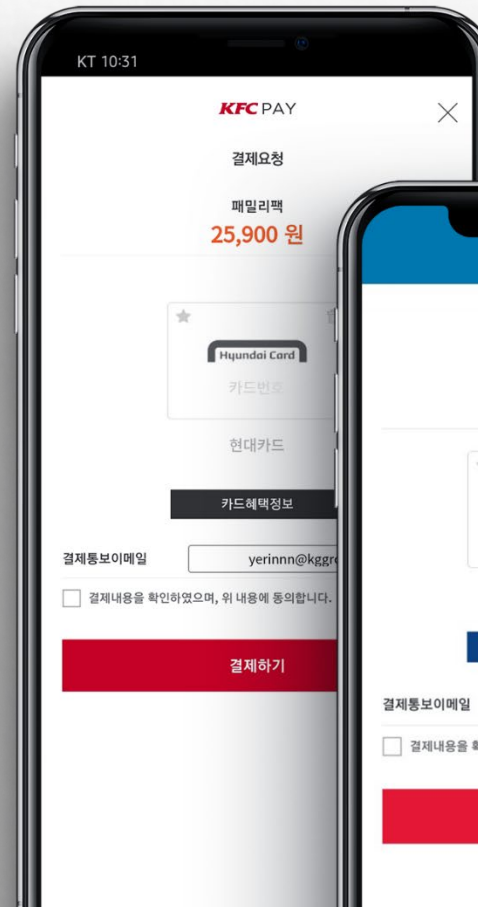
KT 10:31

KFC PAY

결제요청

패밀리팩
25,900 원

Hyundai Card
카드번호

현대카드

카드혜택정보

결제통보이메일 yerinnn@kggr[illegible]

결제내용을 확인하였으며, 위 내용에 동의합니다.

결제하기

결제통보이메일

결제내용을 확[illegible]